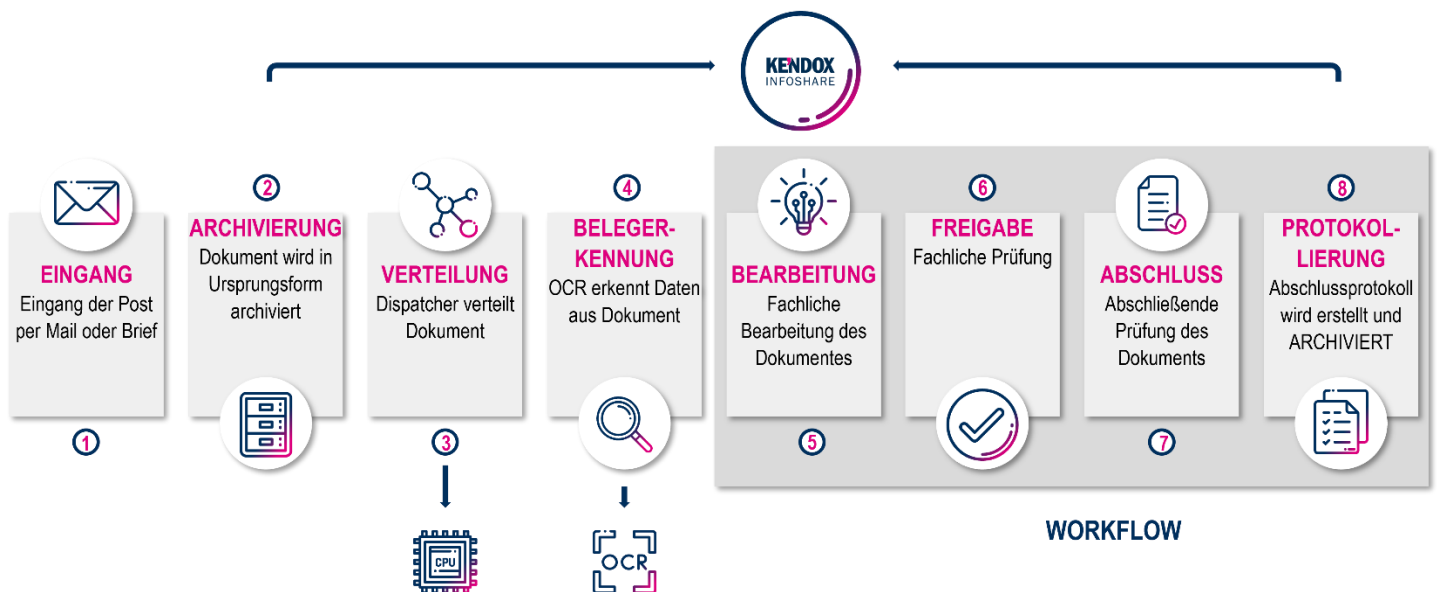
KENDOX
INFOSHARE

EINGANG
Eingang der Post per Mail oder Brief
1

2
ARCHIVIERUNG
Dokument wird in Ursprungsform archiviert

VERTEILUNG
Dispatcher verteilt Dokument
3

CPU

4
BELEGER-KENNUNG
OCR erkennt Daten aus Dokument

OCR

BEARBEITUNG
Fachliche Bearbeitung des Dokumentes
5

6
FREIGABE
Fachliche Prüfung

ABSCHLUSS
Abschließende Prüfung des Dokuments
7

8
PROTOKOLL-LIERUNG
Abschlussprotokoll wird erstellt und ARCHIVIERT

WORKFLOW